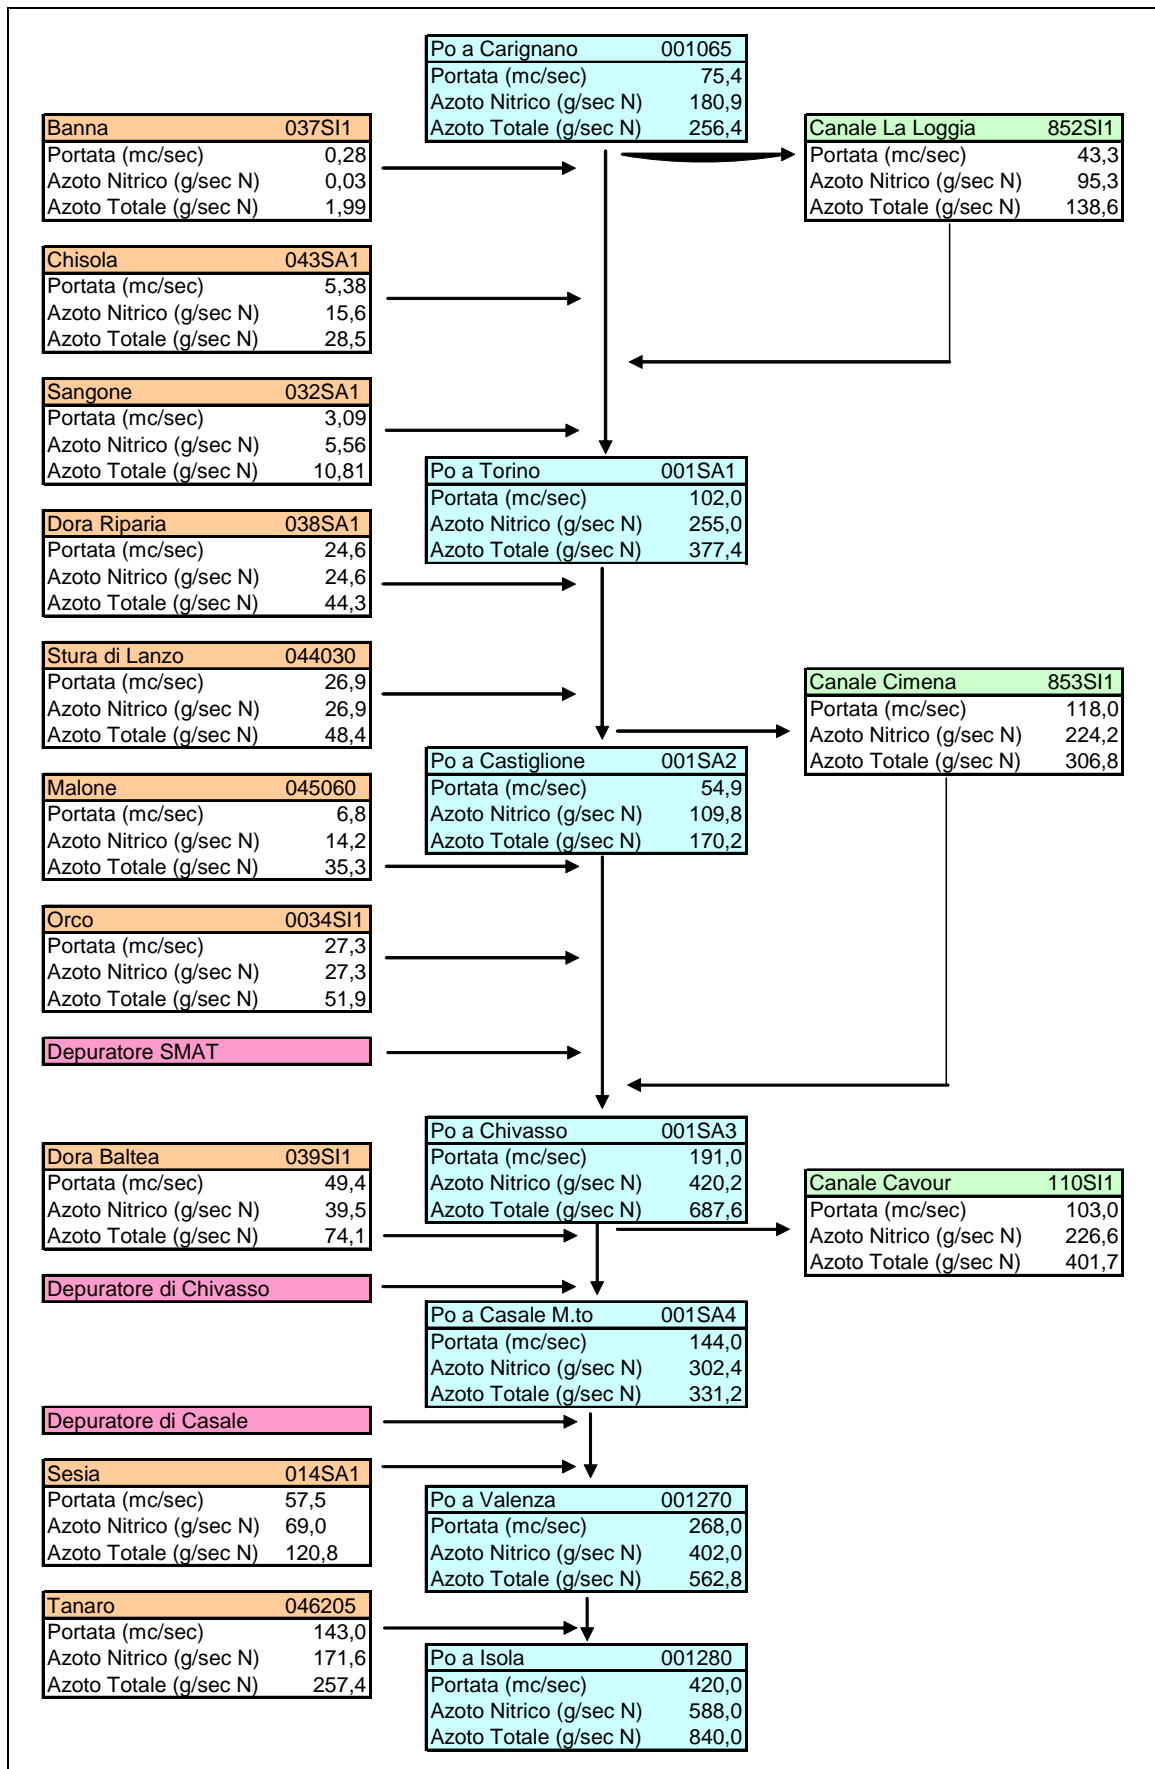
| Po a Carignano | 001065 |
|---|---|
| Portata (mc/sec) | 75,4 |
| Azoto Nitrico (g/sec N) | 180,9 |
| Azoto Totale (g/sec N) | 256,4 |

| Banna | 037SI1 |
|---|---|
| Portata (mc/sec) | 0,28 |
| Azoto Nitrico (g/sec N) | 0,03 |
| Azoto Totale (g/sec N) | 1,99 |

| Canale La Loggia | 852SI1 |
|---|---|
| Portata (mc/sec) | 43,3 |
| Azoto Nitrico (g/sec N) | 95,3 |
| Azoto Totale (g/sec N) | 138,6 |

| Chisola | 043SA1 |
|---|---|
| Portata (mc/sec) | 5,38 |
| Azoto Nitrico (g/sec N) | 15,6 |
| Azoto Totale (g/sec N) | 28,5 |

| Sangone | 032SA1 |
|---|---|
| Portata (mc/sec) | 3,09 |
| Azoto Nitrico (g/sec N) | 5,56 |
| Azoto Totale (g/sec N) | 10,81 |

| Po a Torino | 001SA1 |
|---|---|
| Portata (mc/sec) | 102,0 |
| Azoto Nitrico (g/sec N) | 255,0 |
| Azoto Totale (g/sec N) | 377,4 |

| Dora Riparia | 038SA1 |
|---|---|
| Portata (mc/sec) | 24,6 |
| Azoto Nitrico (g/sec N) | 24,6 |
| Azoto Totale (g/sec N) | 44,3 |

| Stura di Lanzo | 044030 |
|---|---|
| Portata (mc/sec) | 26,9 |
| Azoto Nitrico (g/sec N) | 26,9 |
| Azoto Totale (g/sec N) | 48,4 |

| Canale Cimena | 853SI1 |
|---|---|
| Portata (mc/sec) | 118,0 |
| Azoto Nitrico (g/sec N) | 224,2 |
| Azoto Totale (g/sec N) | 306,8 |

| Po a Castiglione | 001SA2 |
|---|---|
| Portata (mc/sec) | 54,9 |
| Azoto Nitrico (g/sec N) | 109,8 |
| Azoto Totale (g/sec N) | 170,2 |

| Malone | 045060 |
|---|---|
| Portata (mc/sec) | 6,8 |
| Azoto Nitrico (g/sec N) | 14,2 |
| Azoto Totale (g/sec N) | 35,3 |

| Orco | 0034SI1 |
|---|---|
| Portata (mc/sec) | 27,3 |
| Azoto Nitrico (g/sec N) | 27,3 |
| Azoto Totale (g/sec N) | 51,9 |

Depuratore SMAT

| Po a Chivasso | 001SA3 |
|---|---|
| Portata (mc/sec) | 191,0 |
| Azoto Nitrico (g/sec N) | 420,2 |
| Azoto Totale (g/sec N) | 687,6 |

| Dora Baltea | 039SI1 |
|---|---|
| Portata (mc/sec) | 49,4 |
| Azoto Nitrico (g/sec N) | 39,5 |
| Azoto Totale (g/sec N) | 74,1 |

| Canale Cavour | 110SI1 |
|---|---|
| Portata (mc/sec) | 103,0 |
| Azoto Nitrico (g/sec N) | 226,6 |
| Azoto Totale (g/sec N) | 401,7 |

Depuratore di Chivasso

| Po a Casale M.to | 001SA4 |
|---|---|
| Portata (mc/sec) | 144,0 |
| Azoto Nitrico (g/sec N) | 302,4 |
| Azoto Totale (g/sec N) | 331,2 |

Depuratore di Casale

| Sesia | 014SA1 |
|---|---|
| Portata (mc/sec) | 57,5 |
| Azoto Nitrico (g/sec N) | 69,0 |
| Azoto Totale (g/sec N) | 120,8 |

| Po a Valenza | 001270 |
|---|---|
| Portata (mc/sec) | 268,0 |
| Azoto Nitrico (g/sec N) | 402,0 |
| Azoto Totale (g/sec N) | 562,8 |

| Tanaro | 046205 |
|---|---|
| Portata (mc/sec) | 143,0 |
| Azoto Nitrico (g/sec N) | 171,6 |
| Azoto Totale (g/sec N) | 257,4 |

| Po a Isola | 001280 |
|---|---|
| Portata (mc/sec) | 420,0 |
| Azoto Nitrico (g/sec N) | 588,0 |
| Azoto Totale (g/sec N) | 840,0 |